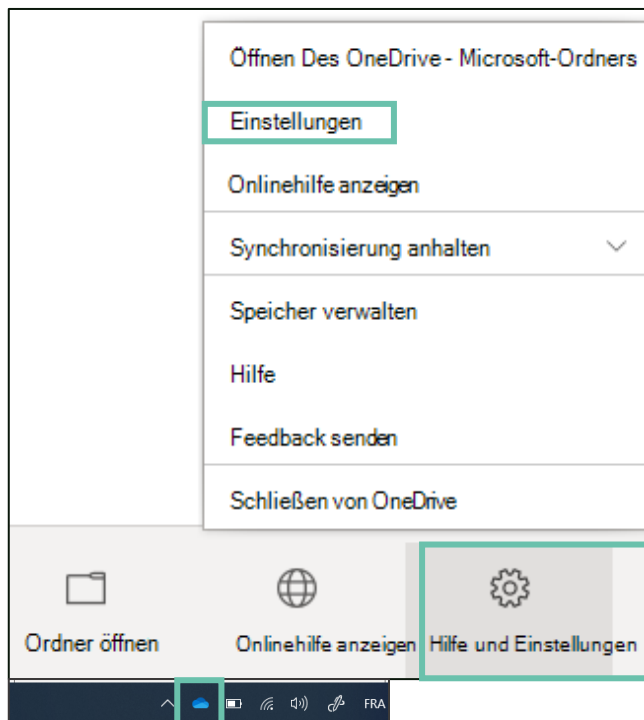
Öffnen Des OneDrive - Microsoft-Ordners

Einstellungen

Onlinehilfe anzeigen

Synchronisierung anhalten

Speicher verwalten

Hilfe

Feedback senden

Schließen von OneDrive

Ordner öffnen

Onlinehilfe anzeigen

Hilfe und Einstellungen

FRA